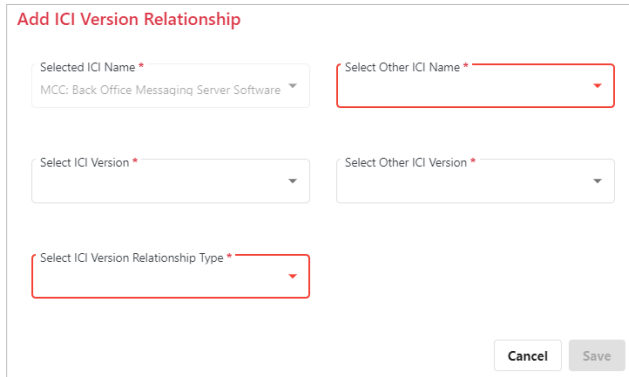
Add ICI Version Relationship

Selected ICI Name *
MCC: Back Office Messaging Server Software

Select Other ICI Name *

Select ICI Version *

Select Other ICI Version *

Select ICI Version Relationship Type *

Cancel
Save